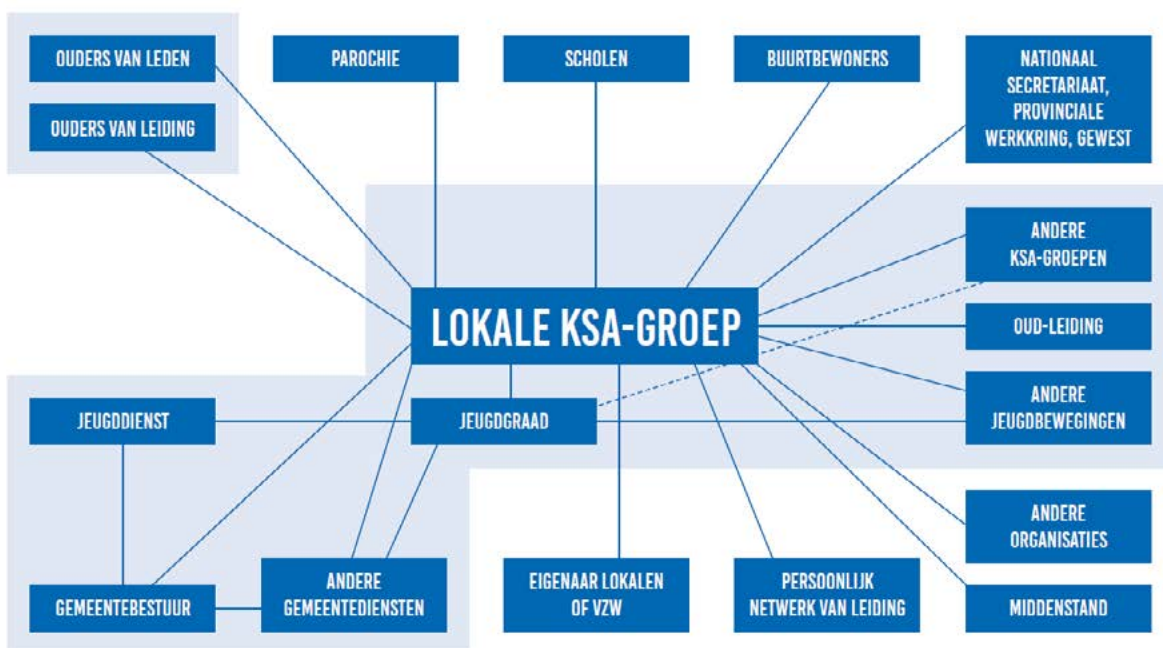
OUDERS VAN LEDEN

OUDERS VAN LEIDING

PAROCHIE

SCHOLEN

BUURTBEWONERS

NATIONAAL SECRETARIAAT, PROVINCIALE WERKKRING, GEWEST

ANDERE KSA-GROEPEN

LOKALE KSA-GROEP

OUD-LEIDING

JEUGDDIENST

JEUGDGRAAD

ANDERE JEUGDBEWEGINGEN

ANDERE ORGANISATIES

GEMEENTEBESTUUR

ANDERE GEMEENTEDIENSTEN

EIGENAAR LOKALEN OF VZW

PERSOONLIJK NETWERK VAN LEIDING

MIDDENSTAND